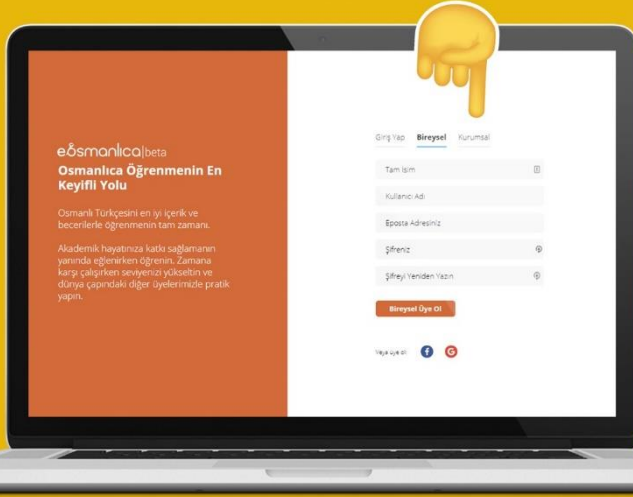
eosmanlica|beta
Osmanlıca Öğrenmenin En Keyifli Yolu

Osmanlı Türkçesini en iyi içerik ve becerilerle öğrenmenin tam zamanı.

Akademik hayatınıza katkı sağlamanın yanında eğlenirken öğrenin. Zamana karşı çalışırken seviyenizi yükseltin ve dünya çapındaki diğer üyelerimizle pratik yapın.

Giriş Yap Bireysel Kurumsal

Tam İsim

Kullanıcı Adı

Eposta Adresiniz

Şifreniz

Şifreyi Yeniden Yazın

Bireysel Üye Ol

Veya üye ol